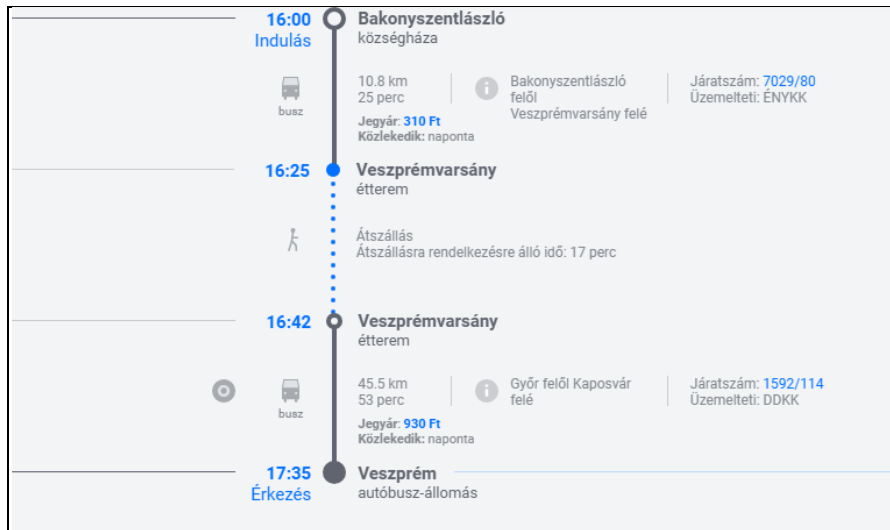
16:00
Indulás

Bakonyszentlászló
községháza

busz

10.8 km
25 perc

Bakonyszentlászló felől Veszprémvarsány felé

Járatszám: 7029/80
Üzemelteti: ÉNYKK

Jegyár: 310 Ft
Közlekedik: naponta

16:25

Veszprémvarsány
étterem

Átszállás
Átszállásra rendelkezésre álló idő: 17 perc

16:42

Veszprémvarsány
étterem

busz

45.5 km
53 perc

Győr felől Kaposvár felé

Járatszám: 1592/114
Üzemelteti: DDKK

Jegyár: 930 Ft
Közlekedik: naponta

17:35
Érkezés

Veszprém
autóbusz-állomás